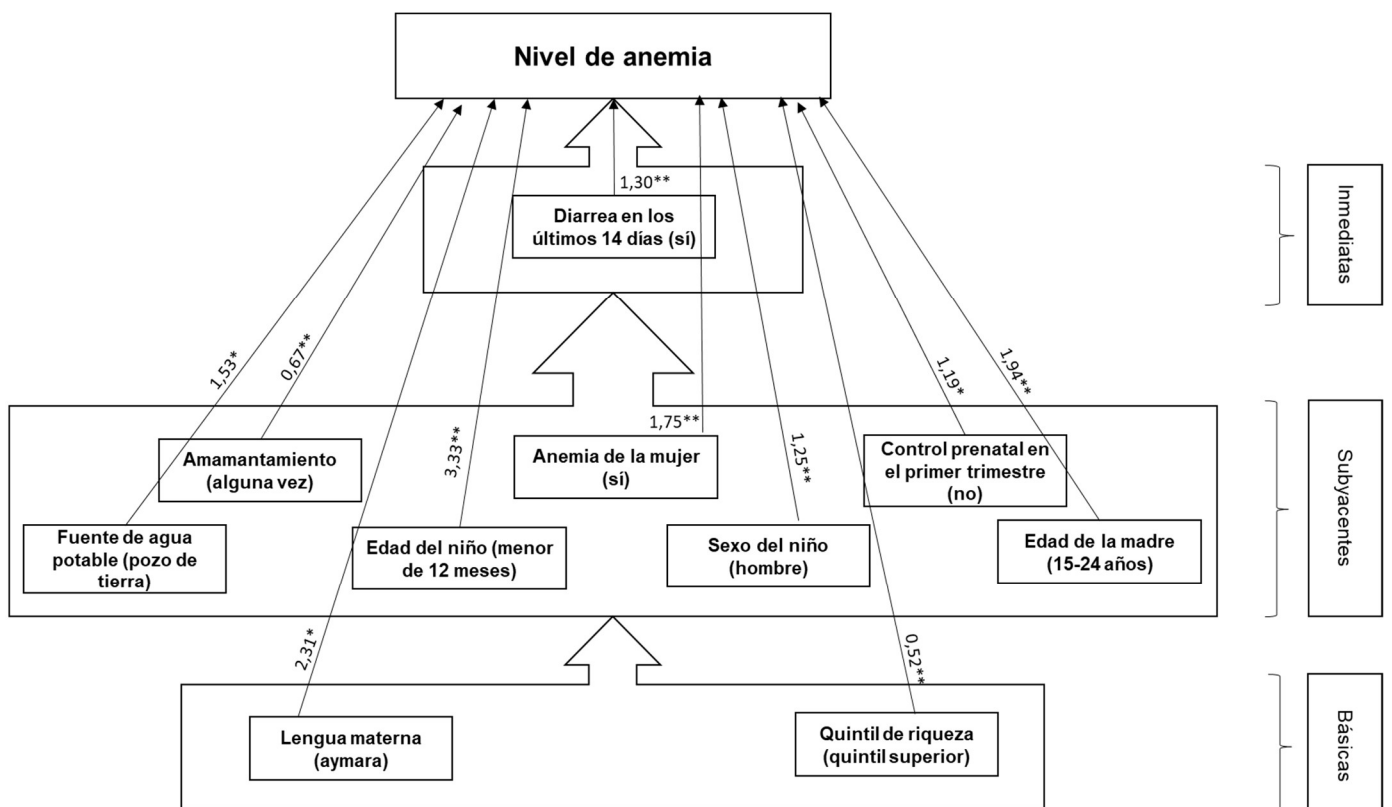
Nivel de anemia

1,30**

Diarrea en los últimos 14 días (sí)

Inmediatas

1,53*

0,67**

3,33**

1,75**

1,25**

1,19*

1,94**

Amamantamiento (alguna vez)

Anemia de la mujer (sí)

Control prenatal en el primer trimestre (no)

Fuente de agua potable (pozo de tierra)

Edad del niño (menor de 12 meses)

Sexo del niño (hombre)

Edad de la madre (15-24 años)

Subyacentes

2,31*

0,52**

Lengua materna (aymara)

Quintil de riqueza (quintil superior)

Básicas